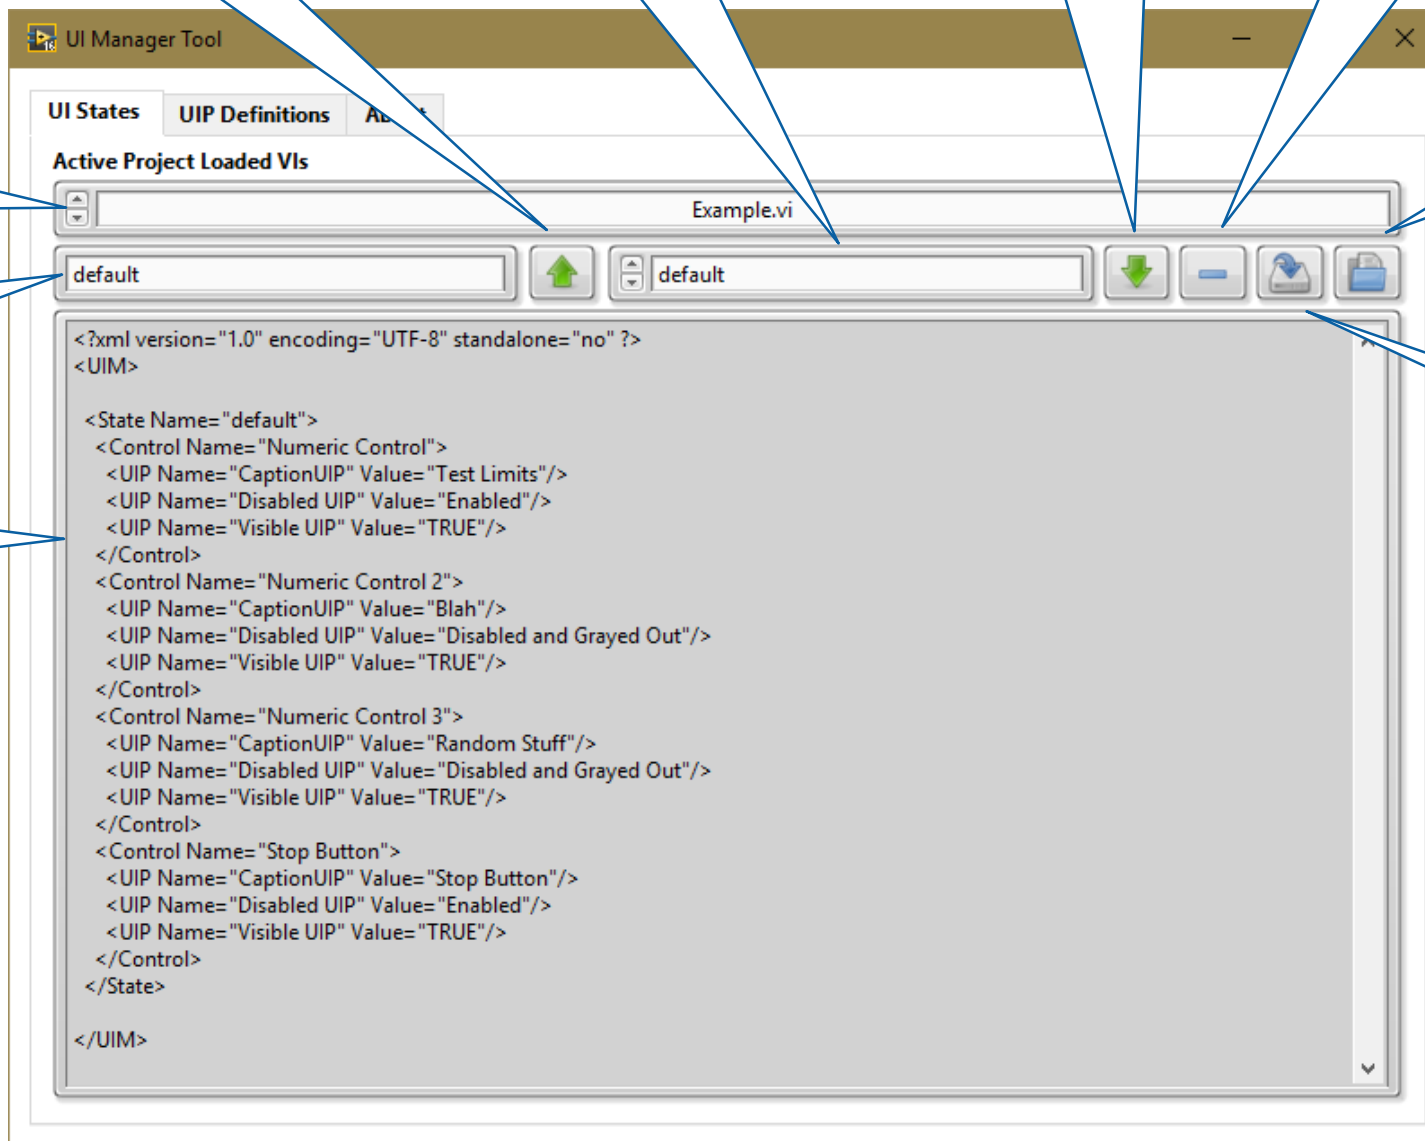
UI Manager Tool

UI States | UIP Definitions | Ab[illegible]

Active Project Loaded VIs

Example.vi

default

default

<?xml version="1.0" encoding="UTF-8" standalone="no" ?>
<UIM>

<State Name="default">
<Control Name="Numeric Control">
<UIP Name="CaptionUIP" Value="Test Limits"/>
<UIP Name="Disabled UIP" Value="Enabled"/>
<UIP Name="Visible UIP" Value="TRUE"/>
</Control>
<Control Name="Numeric Control 2">
<UIP Name="CaptionUIP" Value="Blah"/>
<UIP Name="Disabled UIP" Value="Disabled and Grayed Out"/>
<UIP Name="Visible UIP" Value="TRUE"/>
</Control>
<Control Name="Numeric Control 3">
<UIP Name="CaptionUIP" Value="Random Stuff"/>
<UIP Name="Disabled UIP" Value="Disabled and Grayed Out"/>
<UIP Name="Visible UIP" Value="TRUE"/>
</Control>
<Control Name="Stop Button">
<UIP Name="CaptionUIP" Value="Stop Button"/>
<UIP Name="Disabled UIP" Value="Enabled"/>
<UIP Name="Visible UIP" Value="TRUE"/>
</Control>
</State>

</UIM>